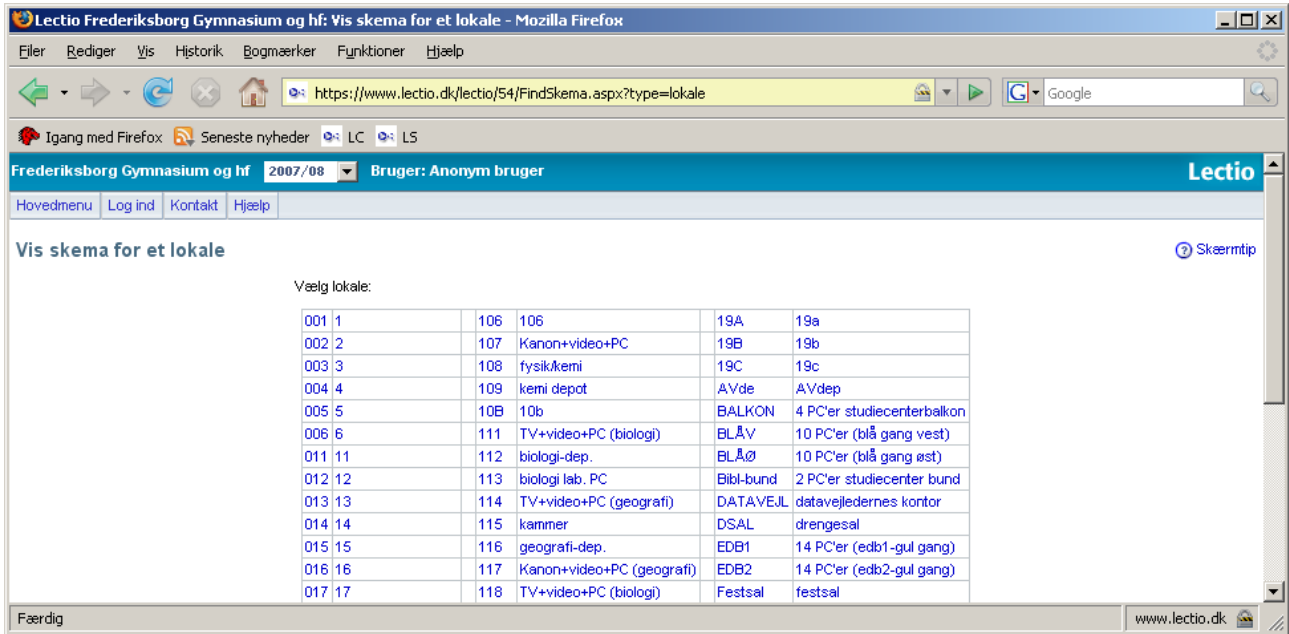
Lectio Frederiksborg Gymnasium og hf: Vis skema for et lokale - Mozilla Firefox

Filer Rediger Vis Historik Bogmærker Funktioner Hjælp

https://www.lectio.dk/lectio/54/FindSkema.aspx?type=lokale

Google

Igang med Firefox Seneste nyheder LC LS

Frederiksborg Gymnasium og hf 2007/08 Bruger: Anonym bruger Lectio

Hovedmenu Log ind Kontakt Hjælp

Vis skema for et lokale

Skærmtip

Vælg lokale:

| | | | | | | | |
|---|---|---|---|---|---|---|---|
| 001 | 1 | | 106 | 106 | | 19A | 19a |
| 002 | 2 | | 107 | Kanon+video+PC | | 19B | 19b |
| 003 | 3 | | 108 | fysik/kemi | | 19C | 19c |
| 004 | 4 | | 109 | kemi depot | | AVde | AVdep |
| 005 | 5 | | 10B | 10b | | BALKON | 4 PC'er studiecenterbalkon |
| 006 | 6 | | 111 | TV+video+PC (biologi) | | BLÅV | 10 PC'er (blå gang vest) |
| 011 | 11 | | 112 | biologi-dep. | | BLÅØ | 10 PC'er (blå gang øst) |
| 012 | 12 | | 113 | biologi lab. PC | | Bibl-bund | 2 PC'er studiecenter bund |
| 013 | 13 | | 114 | TV+video+PC (geografi) | | DATAVEJL | datavejledernes kontor |
| 014 | 14 | | 115 | kammer | | DSAL | drengesal |
| 015 | 15 | | 116 | geografi-dep. | | EDB1 | 14 PC'er (edb1-gul gang) |
| 016 | 16 | | 117 | Kanon+video+PC (geografi) | | EDB2 | 14 PC'er (edb2-gul gang) |
| 017 | 17 | | 118 | TV+video+PC (biologi) | | Festsal | festsal |

Færdig

www.lectio.dk